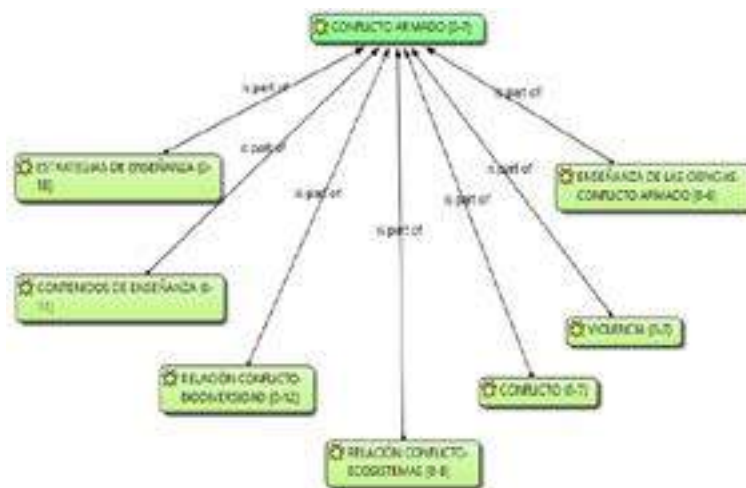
CONFLICTO ARMADO {0-7}

is part of

is part of

is part of

is part of

is part of

is part of

ESTRATEGIAS DE ENSEÑANZA {0-18}

ENSEÑANZA DE LAS CIENCIAS CONFLICTO ARMADO {0-6}

CONTENIDOS DE ENSEÑANZA {0-11}

VIOLENCIA {0-7}

RELACIÓN CONFLICTO-BIODIVERSIDAD {0-12}

CONFLICTO {0-7}

RELACIÓN CONFLICTO-ECOSISTEMAS {0-8}